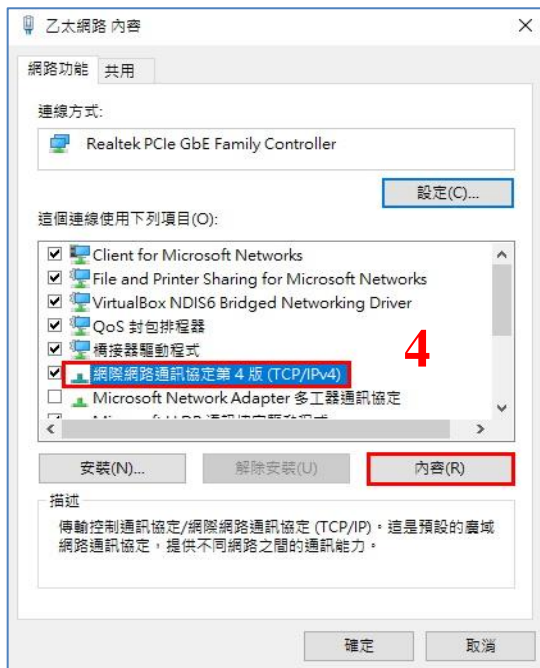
乙太網路 內容

網路功能 共用

連線方式:

Realtek PCIe GbE Family Controller

設定(C)...

這個連線使用下列項目(O):

Client for Microsoft Networks
File and Printer Sharing for Microsoft Networks
VirtualBox NDIS6 Bridged Networking Driver
QoS 封包排程器
橋接器驅動程式
網際網路通訊協定第 4 版 (TCP/IPv4)
Microsoft Network Adapter 多工器通訊協定
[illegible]

4

安裝(N)... 解除安裝(U) 內容(R)

描述

傳輸控制通訊協定/網際網路通訊協定 (TCP/IP)。這是預設的廣域網路通訊協定，提供不同網路之間的通訊能力。

確定 取消